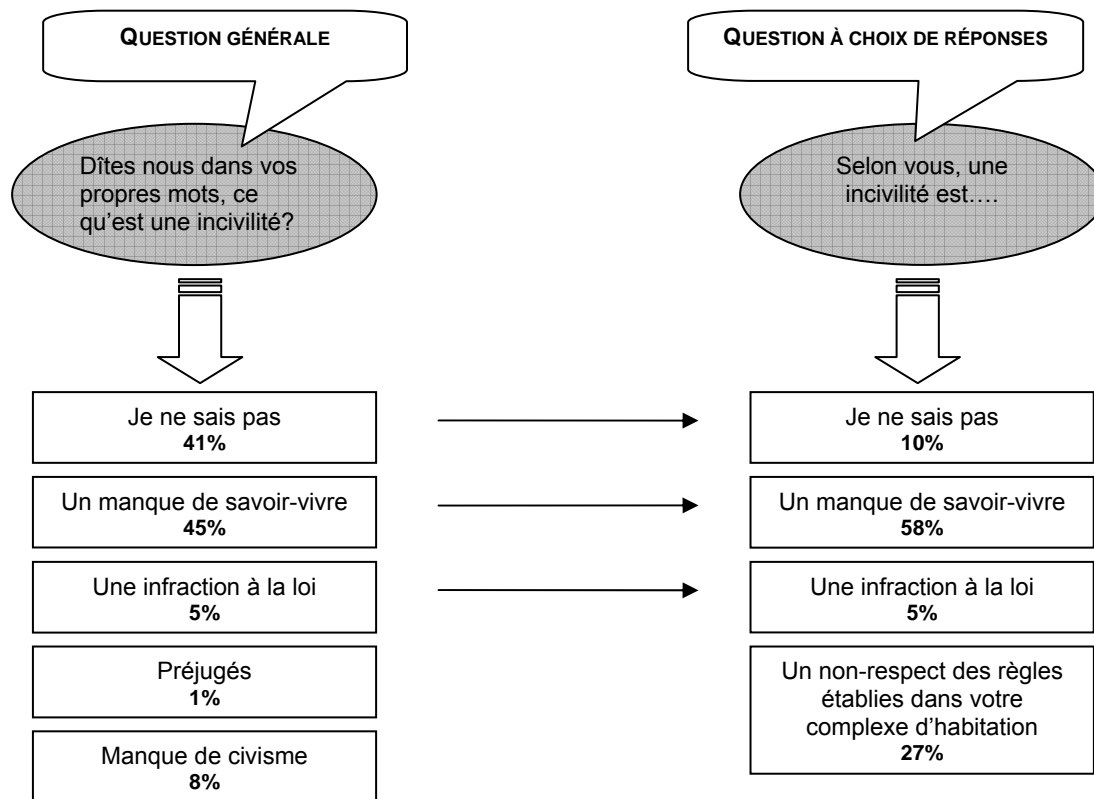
QUESTION GÉNÉRALE

Dîtes nous dans vos propres mots, ce qu'est une incivilité?

Je ne sais pas
41%

Un manque de savoir-vivre
45%

Une infraction à la loi
5%

Préjugés
1%

Manque de civisme
8%

QUESTION À CHOIX DE RÉPONSES

Selon vous, une incivilité est….

Je ne sais pas
10%

Un manque de savoir-vivre
58%

Une infraction à la loi
5%

Un non-respect des règles établies dans votre complexe d'habitation
27%